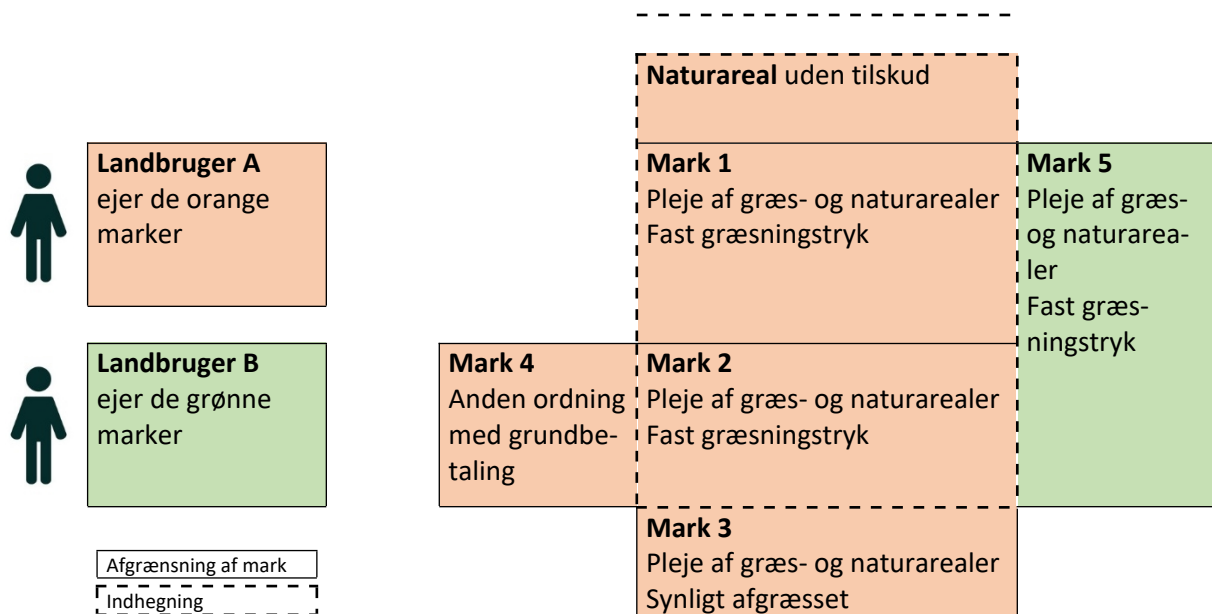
Naturareal uden tilskud

Landbruger A
ejer de orange marker

Landbruger B
ejer de grønne marker

Mark 1
Pleje af græs- og naturarealer
Fast græsningstryk

Mark 5
Pleje af græs- og naturarealer
Fast græsningstryk

Mark 4
Anden ordning med grundbetaling

Mark 2
Pleje af græs- og naturarealer
Fast græsningstryk

Mark 3
Pleje af græs- og naturarealer
Synligt afgræsset

Afgrænsning af mark
Indhegning